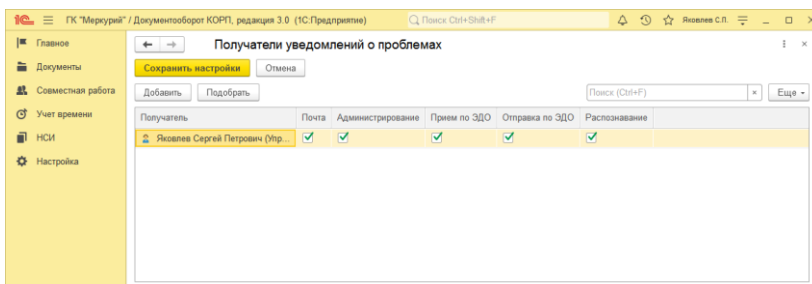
1С ГК "Меркурий" / Документооборот КОРП, редакция 3.0 (1С:Предприятие)
Поиск Ctrl+Shift+F
Яковлев С.П.

Главное
Документы
Совместная работа
Учет времени
НСИ
Настройка

Получатели уведомлений о проблемах

Сохранить настройки
Отмена
Добавить
Подобрать
Поиск (Ctrl+F)
Еще

| Получатель | Почта | Администрирование | Прием по ЭДО | Отправка по ЭДО | Распознавание |
|---|---|---|---|---|---|
| Яковлев Сергей Петрович (Упр... | ✓ | ✓ | ✓ | ✓ | ✓ |